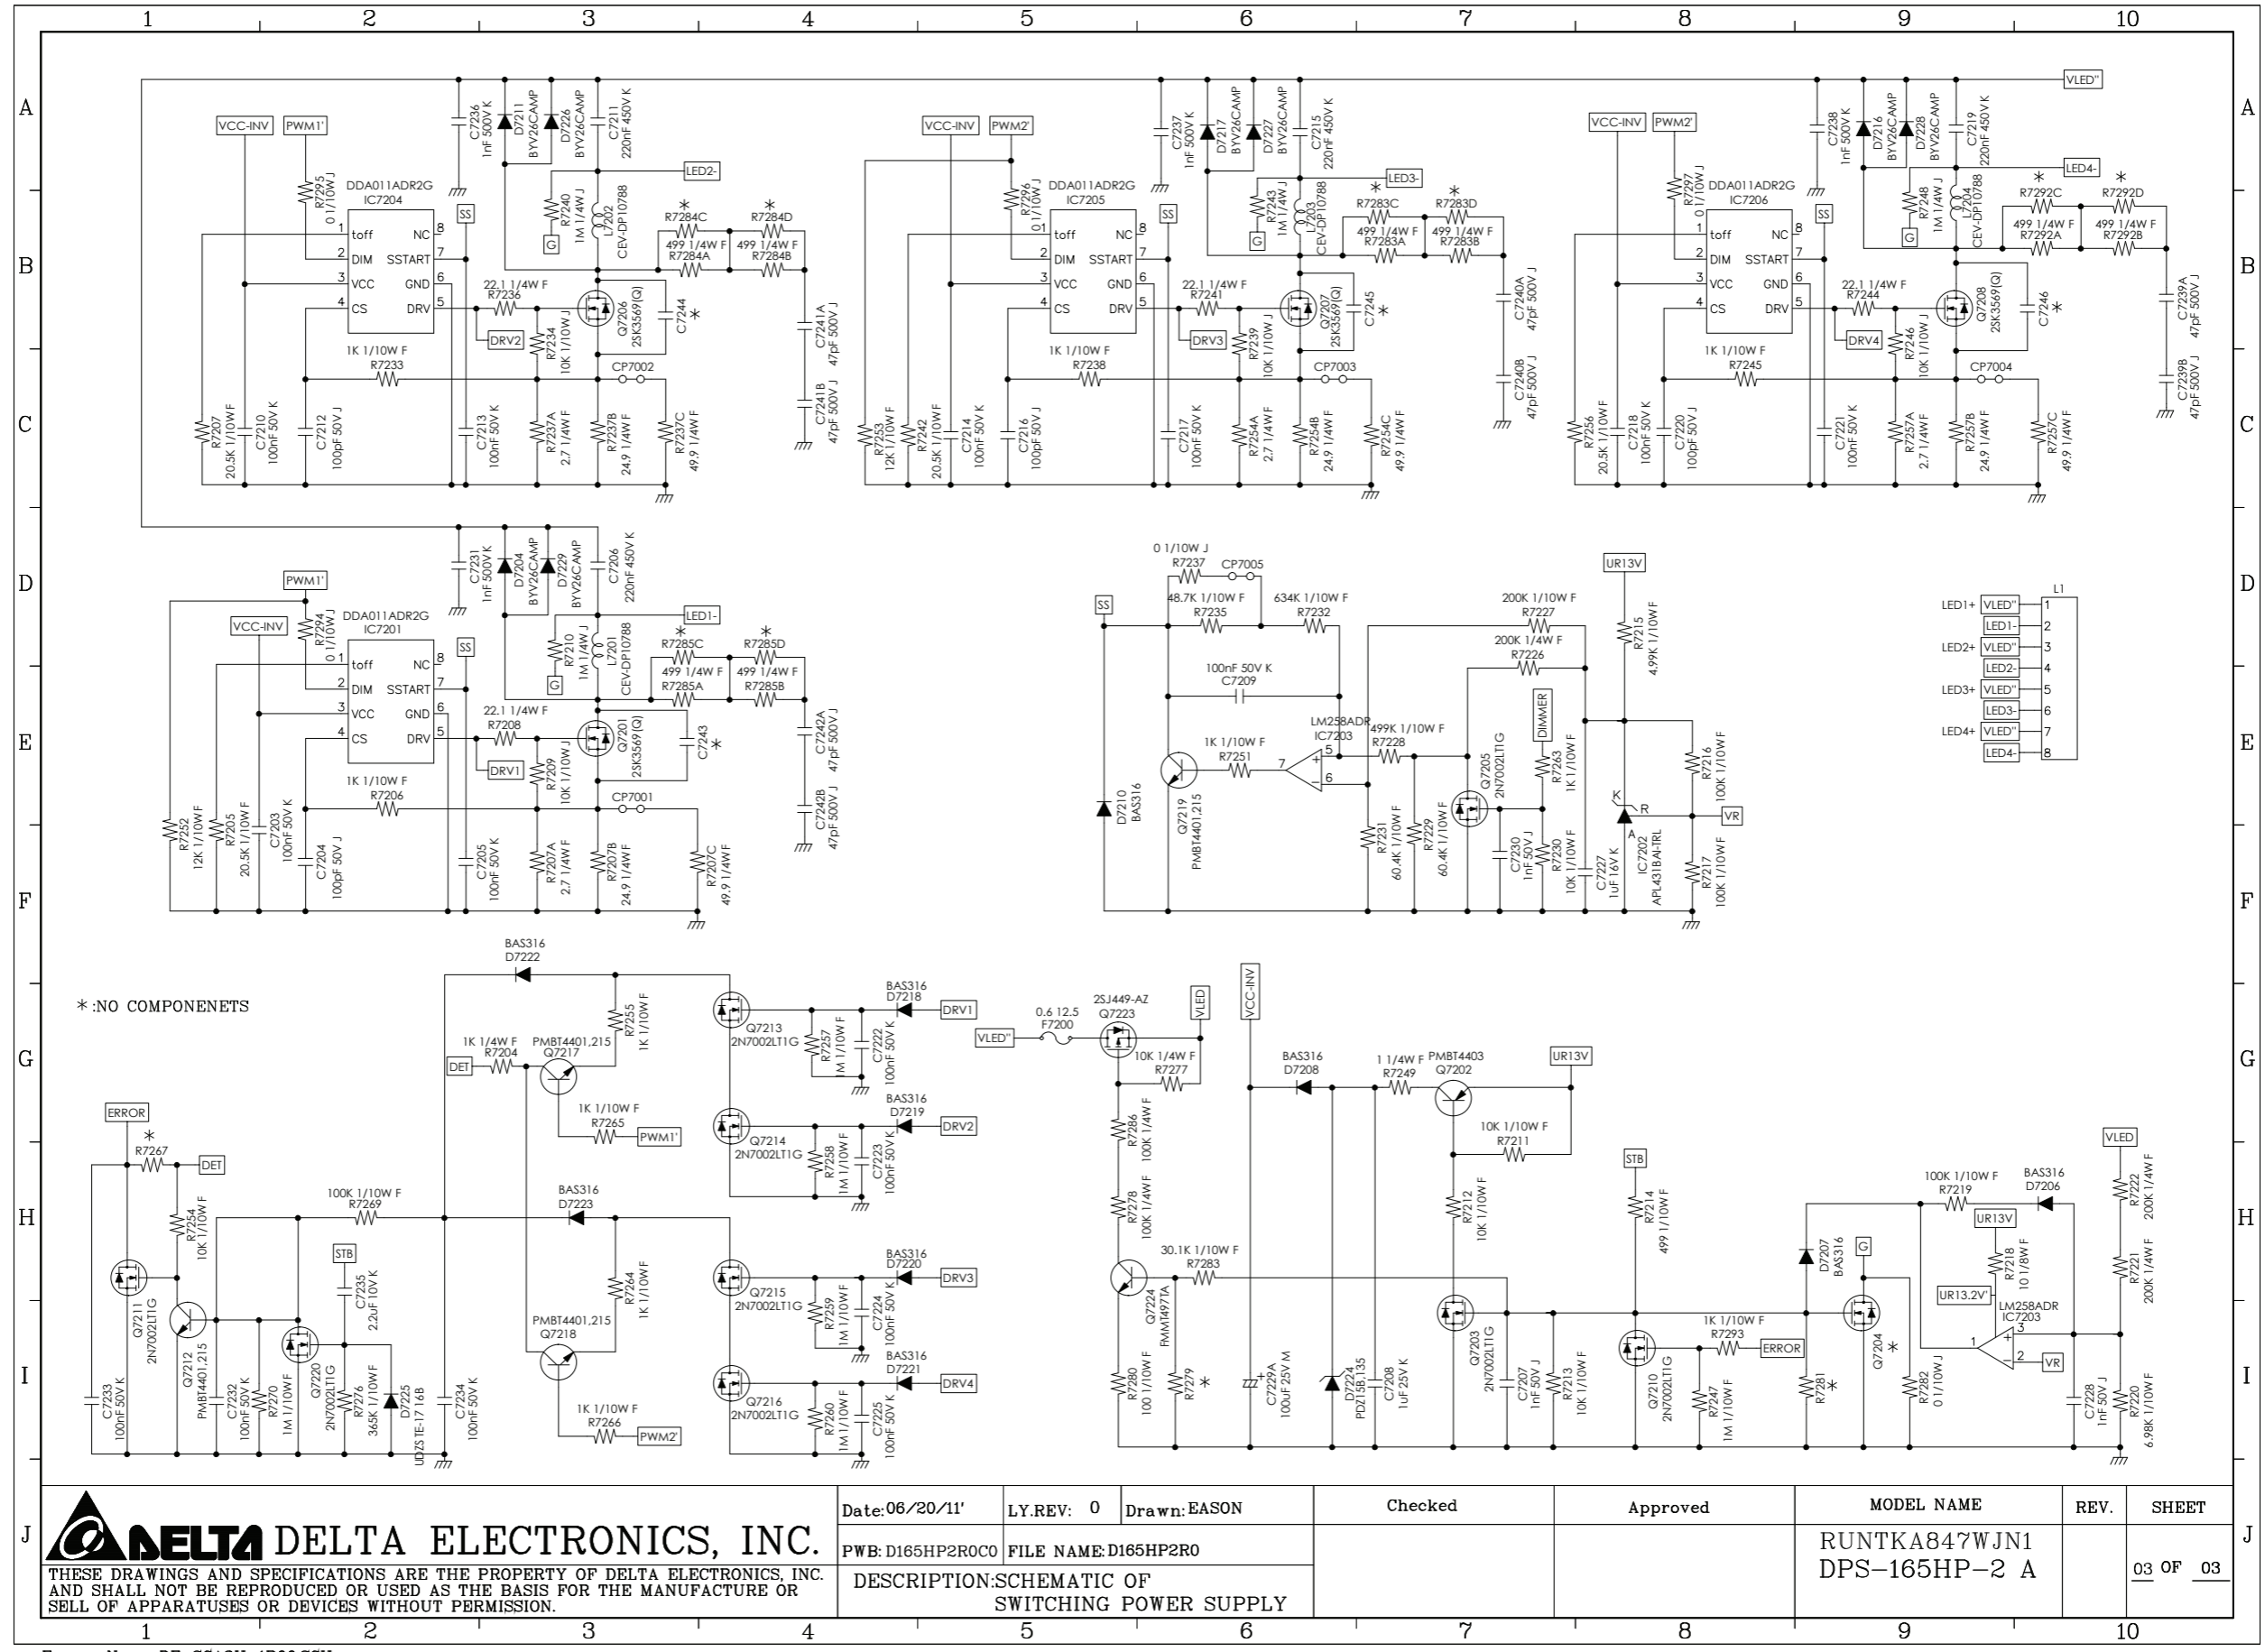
1 2 3 4 5 6 7 8 9 10

A B C D E F G H I J

VLED''

VCC-INV PWM1'
R7295 0 1/10W J
DDA011ADR2G IC7204
1 toff NC 8
2 DIM SSTART 7
3 VCC GND 6
4 CS DRV 5
SS
C7236 1nF 500V K
D7211 BYV26CAMP
D7226 BYV26CAMP
C7211 220nF 450V K
LED2-
R7240 1M 1/4W J
L7202 CEV-DP10788
G
R7284C 499 1/4W F R7284A
R7284D 499 1/4W F R7284B
22.1 1/4W F R7236
Q7206 2SK3569(Q)
C7244 *
DRV2
R7234 10K 1/10W J
C7241A 47pF 500V J
C7241B 47pF 500V J
1K 1/10W F R7233
CP7002
R7207 20.5K 1/10W F
C7210 100nF 50V K
C7212 100pF 50V J
C7213 100nF 50V K
R7237A 2.7 1/4W F
R7237B 24.9 1/4W F
R7237C 49.9 1/4W F

VCC-INV PWM2'
R7296 0 1/10W J
DDA011ADR2G IC7205
1 toff NC 8
2 DIM SSTART 7
3 VCC GND 6
4 CS DRV 5
SS
C7237 1nF 500V K
D7217 BYV26CAMP
D7227 BYV26CAMP
C7215 220nF 450V K
LED3-
R7243 1M 1/4W J
L7203 CEV-DP10788
G
R7283C 499 1/4W F R7283A
R7283D 499 1/4W F R7283B
22.1 1/4W F R7241
Q7207 2SK3569(Q)
C7245 *
DRV3
R7239 10K 1/10W J
C7240A 47pF 500V J
C7240B 47pF 500V J
1K 1/10W F R7238
CP7003
R7253 12K 1/10W F
R7242 20.5K 1/10W F
C7214 100nF 50V K
C7216 100pF 50V J
C7217 100nF 50V K
R7254A 2.7 1/4W F
R7254B 24.9 1/4W F
R7254C 49.9 1/4W F

VCC-INV PWM2'
R7297 0 1/10W J
DDA011ADR2G IC7206
1 toff NC 8
2 DIM SSTART 7
3 VCC GND 6
4 CS DRV 5
SS
C7238 1nF 500V K
D7216 BYV26CAMP
D7228 BYV26CAMP
C7219 220nF 450V K
LED4-
R7248 1M 1/4W J
L7204 CEV-DP10788
G
R7292C 499 1/4W F R7292A
R7292D 499 1/4W F R7292B
22.1 1/4W F R7244
Q7208 2SK3569(Q)
C7246 *
DRV4
R7246 10K 1/10W J
C7239A 47pF 500V J
C7239B 47pF 500V J
1K 1/10W F R7245
CP7004
R7256 20.5K 1/10W F
C7218 100nF 50V K
C7220 100pF 50V J
C7221 100nF 50V K
R7257A 2.7 1/4W F
R7257B 24.9 1/4W F
R7257C 49.9 1/4W F

PWM1'
VCC-INV
R7294 0 1/10W J
DDA011ADR2G IC7201
1 toff NC 8
2 DIM SSTART 7
3 VCC GND 6
4 CS DRV 5
SS
C7231 1nF 500V K
D7204 BYV26CAMP
D7229 BYV26CAMP
C7206 220nF 450V K
LED1-
R7210 1M 1/4W J
L7201 CEV-DP10788
G
R7285C 499 1/4W F R7285A
R7285D 499 1/4W F R7285B
22.1 1/4W F R7208
Q7201 2SK3569(Q)
C7243 *
DRV1
R7209 10K 1/10W J
C7242A 47pF 500V J
C7242B 47pF 500V J
1K 1/10W F R7206
CP7001
R7252 12K 1/10W F
R7205 20.5K 1/10W F
C7203 100nF 50V K
C7204 100pF 50V J
C7205 100nF 50V K
R7207A 2.7 1/4W F
R7207B 24.9 1/4W F
R7207C 49.9 1/4W F

0 1/10W J R7237 CP7005
SS
48.7K 1/10W F R7235
634K 1/10W F R7232
200K 1/10W F R7227
200K 1/4W F R7226
UR13V
R7215 4.99K 1/10W F
100nF 50V K C7209
LM258ADR IC7203
1K 1/10W F R7251
499K 1/10W F R7228
DIMMER
R7263 1K 1/10W F
Q7205 2N7002LT1G
D7210 BAS316
Q7219 PMBT4401,215
R7231 60.4K 1/10W F
R7229 60.4K 1/10W F
C7230 1nF 50V J
R7230 10K 1/10W F
C7227 1uF 16V K
IC7202 APL431BAI-TRL
K R A
VR
R7216 100K 1/10W F
R7217 100K 1/10W F

L1
LED1+ VLED'' 1
LED1- 2
LED2+ VLED'' 3
LED2- 4
LED3+ VLED'' 5
LED3- 6
LED4+ VLED'' 7
LED4- 8

*:NO COMPONENETS

BAS316 D7222
R7255 1K 1/10W F
DET
1K 1/4W F R7204
PMBT4401,215 Q7217
1K 1/10W F R7265
PWM1'
Q7213 2N7002LT1G
R7257 1M 1/10W F
C7222 100nF 50V K
BAS316 D7218
DRV1
Q7214 2N7002LT1G
R7258 1M 1/10W F
C7223 100nF 50V K
BAS316 D7219
DRV2
ERROR
R7267 *
DET
R7254 10K 1/10W F
100K 1/10W F R7269
BAS316 D7223
R7264 1K 1/10W F
PMBT4401,215 Q7218
1K 1/10W F R7266
PWM2'
STB
C7235 2.2uF 10V K
Q7211 2N7002LT1G
Q7212 PMBT4401,215
C7233 100nF 50V K
C7232 100nF 50V K
R7270 1M 1/10W F
Q7220 2N7002LT1G
R7276 365K 1/10W F
D7225 UDZSTE-17 16B
C7234 100nF 50V K
Q7215 2N7002LT1G
R7259 1M 1/10W F
C7224 100nF 50V K
BAS316 D7220
DRV3
Q7216 2N7002LT1G
R7260 1M 1/10W F
C7225 100nF 50V K
BAS316 D7221
DRV4

0.6 12.5 F7200
VLED''
2SJ449-AZ Q7223
VLED
10K 1/4W F R7277
VCC-INV
R7286 100K 1/4W F
R7278 100K 1/4W F
30.1K 1/10W F R7283
Q7224 FMMT497TA
R7280 100 1/10W F
R7279 *
BAS316 D7208
C7229A 100uF 25V M
D7224 PDZ15B,135
C7208 1uF 25V K
1 1/4W F R7249
PMBT4403 Q7202
UR13V
10K 1/10W F R7211
R7212 10K 1/10W F
Q7203 2N7002LT1G
C7207 1nF 50V J
R7213 10K 1/10W F
STB
R7214 499 1/10W F
Q7210 2N7002LT1G
1K 1/10W F R7293
ERROR
R7247 1M 1/10W F
D7207 BAS316
R7281 *
G
Q7204 *
R7282 0 1/10W J
100K 1/10W F R7219
BAS316 D7206
UR13V
R7218 10 1/8W F
UR13.2V'
LM258ADR IC7203
VR
VLED
R7222 200K 1/4W F
R7221 200K 1/4W F
C7228 1nF 50V J
R7220 6.98K 1/10W F

DELTA DELTA ELECTRONICS, INC.
THESE DRAWINGS AND SPECIFICATIONS ARE THE PROPERTY OF DELTA ELECTRONICS, INC. AND SHALL NOT BE REPRODUCED OR USED AS THE BASIS FOR THE MANUFACTURE OR SELL OF APPARATUSES OR DEVICES WITHOUT PERMISSION.
Date:06/20/11' LY.REV: 0 Drawn:EASON
PWB:D165HP2R0C0 FILE NAME:D165HP2R0
DESCRIPTION:SCHEMATIC OF SWITCHING POWER SUPPLY
Checked
Approved
MODEL NAME
RUNTKA847WJN1
DPS-165HP-2 A
REV.
SHEET
03 OF 03